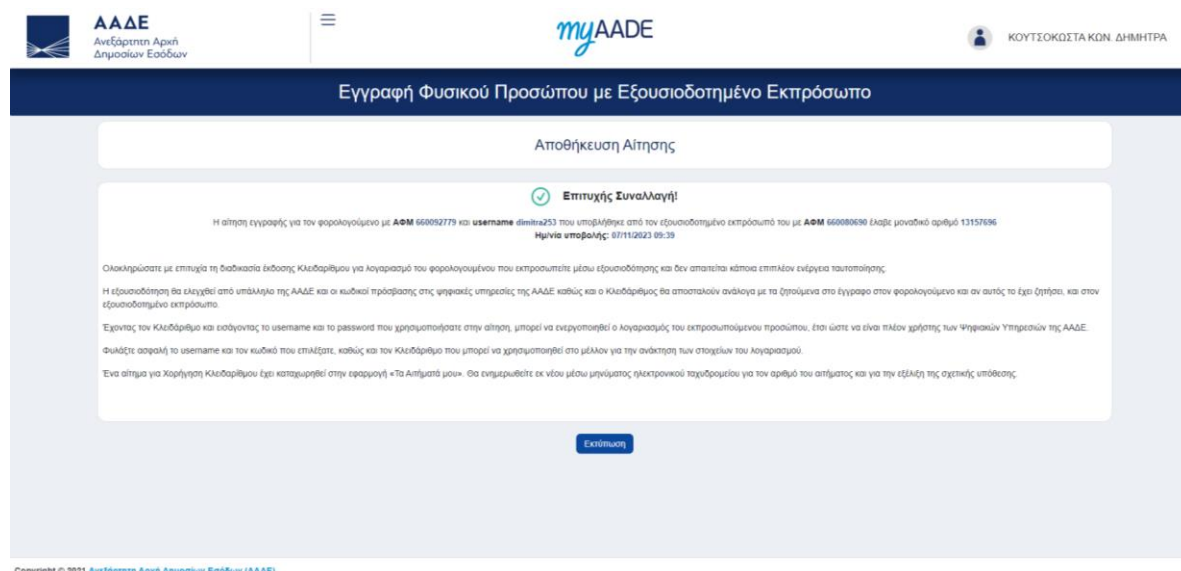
ΑΑΔΕ
Ανεξάρτητη Αρχή Δημοσίων Εσόδων

myAADE

ΚΟΥΤΣΟΚΩΣΤΑ ΚΩΝ. ΔΗΜΗΤΡΑ

Εγγραφή Φυσικού Προσώπου με Εξουσιοδοτημένο Εκπρόσωπο

Αποθήκευση Αίτησης

Επιτυχής Συναλλαγή!

Η αίτηση εγγραφής για τον φορολογούμενο με ΑΦΜ 660092779 και username dimitra253 που υποβλήθηκε από τον εξουσιοδοτημένο εκπρόσωπό του με ΑΦΜ 660080690 έλαβε μοναδικό αριθμό 13157696
Ημ/νία υποβολής: 07/11/2023 09:39

Ολοκληρώσατε με επιτυχία τη διαδικασία έκδοσης Κλειδαρίθμου για λογαριασμό του φορολογούμενου που εκπροσωπείτε μέσω εξουσιοδότησης και δεν απαιτείται κάποια επιπλέον ενέργεια ταυτοποίησης.

Η εξουσιοδότηση θα ελεγχθεί από υπάλληλο της ΑΑΔΕ και οι κωδικοί πρόσβασης στις ψηφιακές υπηρεσίες της ΑΑΔΕ καθώς και ο Κλειδάριθμος θα αποσταλούν ανάλογα με τα ζητούμενα στο έγγραφο στον φορολογούμενο και αν αυτός το έχει ζητήσει, και στον εξουσιοδοτημένο εκπρόσωπο.

Έχοντας τον Κλειδάριθμο και εισάγοντας το username και το password που χρησιμοποιήσατε στην αίτηση, μπορεί να ενεργοποιηθεί ο λογαριασμός του εκπροσωπούμενου προσώπου, έτσι ώστε να είναι πλέον χρήστης των Ψηφιακών Υπηρεσιών της ΑΑΔΕ.

Φυλάξτε ασφαλή το username και τον κωδικό που επιλέξατε, καθώς και τον Κλειδάριθμο που μπορεί να χρησιμοποιηθεί στο μέλλον για την ανάκτηση των στοιχείων του λογαριασμού.

Ένα αίτημα για Χορήγηση Κλειδαρίθμου έχει καταχωρηθεί στην εφαρμογή «Τα Αιτήματά μου». Θα ενημερωθείτε εκ νέου μέσω μηνύματος ηλεκτρονικού ταχυδρομείου για τον αριθμό του αιτήματος και για την εξέλιξη της σχετικής υπόθεσης.

Εκτύπωση

Copyright © 2021 Ανεξάρτητη Αρχή Δημοσίων Εσόδων (ΑΑΔΕ)